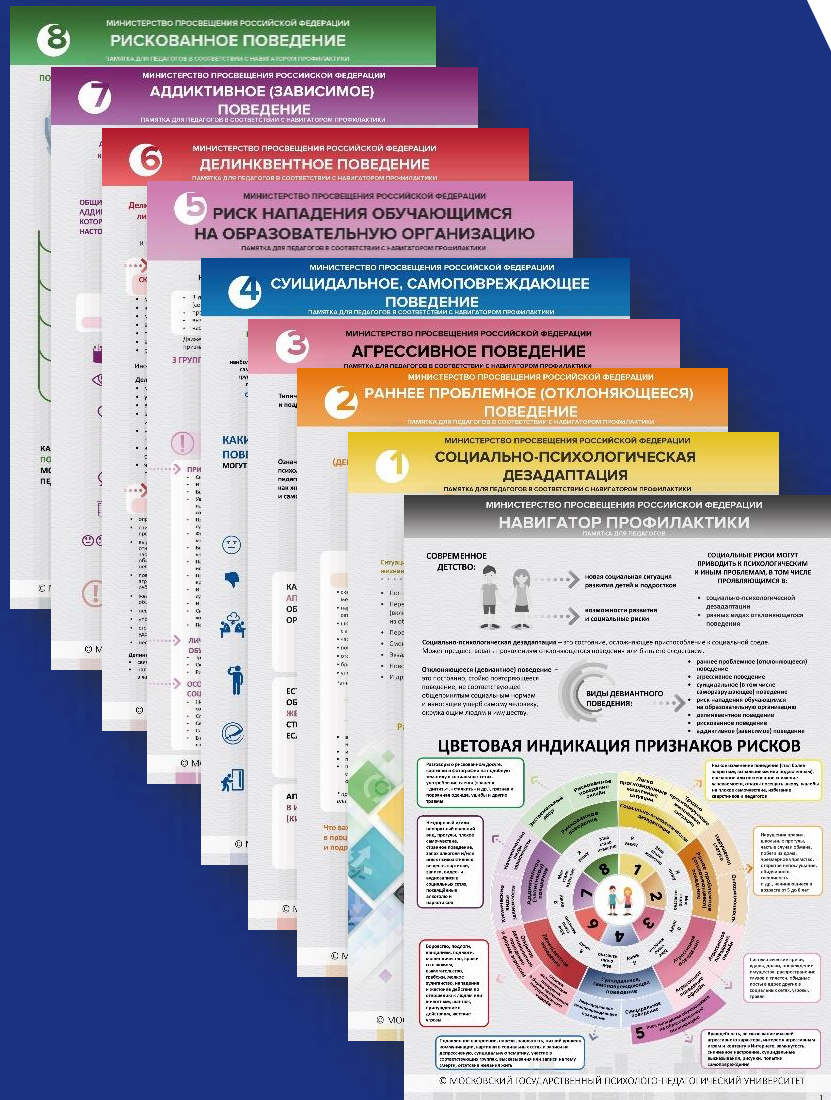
8
МИНИСТЕРСТВО ПРОСВЕЩЕНИЯ РОССИЙСКОЙ ФЕДЕРАЦИИ
РИСКОВАННОЕ ПОВЕДЕНИЕ
ПАМЯТКА ДЛЯ ПЕДАГОГОВ В СООТВЕТСТВИИ С НАВИГАТОРОМ ПРОФИЛАКТИКИ

7
МИНИСТЕРСТВО ПРОСВЕЩЕНИЯ РОССИЙСКОЙ ФЕДЕРАЦИИ
АДДИКТИВНОЕ (ЗАВИСИМОЕ) ПОВЕДЕНИЕ
ПАМЯТКА ДЛЯ ПЕДАГОГОВ В СООТВЕТСТВИИ С НАВИГАТОРОМ ПРОФИЛАКТИКИ

6
МИНИСТЕРСТВО ПРОСВЕЩЕНИЯ РОССИЙСКОЙ ФЕДЕРАЦИИ
ДЕЛИНКВЕНТНОЕ ПОВЕДЕНИЕ
ПАМЯТКА ДЛЯ ПЕДАГОГОВ В СООТВЕТСТВИИ С НАВИГАТОРОМ ПРОФИЛАКТИКИ

5
МИНИСТЕРСТВО ПРОСВЕЩЕНИЯ РОССИЙСКОЙ ФЕДЕРАЦИИ
РИСК НАПАДЕНИЯ ОБУЧАЮЩИМСЯ НА ОБРАЗОВАТЕЛЬНУЮ ОРГАНИЗАЦИЮ
ПАМЯТКА ДЛЯ ПЕДАГОГОВ В СООТВЕТСТВИИ С НАВИГАТОРОМ ПРОФИЛАКТИКИ

4
МИНИСТЕРСТВО ПРОСВЕЩЕНИЯ РОССИЙСКОЙ ФЕДЕРАЦИИ
СУИЦИДАЛЬНОЕ, САМОПОВРЕЖДАЮЩЕЕ ПОВЕДЕНИЕ
ПАМЯТКА ДЛЯ ПЕДАГОГОВ В СООТВЕТСТВИИ С НАВИГАТОРОМ ПРОФИЛАКТИКИ

3
МИНИСТЕРСТВО ПРОСВЕЩЕНИЯ РОССИЙСКОЙ ФЕДЕРАЦИИ
АГРЕССИВНОЕ ПОВЕДЕНИЕ
ПАМЯТКА ДЛЯ ПЕДАГОГОВ В СООТВЕТСТВИИ С НАВИГАТОРОМ ПРОФИЛАКТИКИ

2
МИНИСТЕРСТВО ПРОСВЕЩЕНИЯ РОССИЙСКОЙ ФЕДЕРАЦИИ
РАННЕЕ ПРОБЛЕМНОЕ (ОТКЛОНЯЮЩЕЕСЯ) ПОВЕДЕНИЕ
ПАМЯТКА ДЛЯ ПЕДАГОГОВ В СООТВЕТСТВИИ С НАВИГАТОРОМ ПРОФИЛАКТИКИ

1
МИНИСТЕРСТВО ПРОСВЕЩЕНИЯ РОССИЙСКОЙ ФЕДЕРАЦИИ
СОЦИАЛЬНО-ПСИХОЛОГИЧЕСКАЯ ДЕЗАДАПТАЦИЯ
ПАМЯТКА ДЛЯ ПЕДАГОГОВ В СООТВЕТСТВИИ С НАВИГАТОРОМ ПРОФИЛАКТИКИ

МИНИСТЕРСТВО ПРОСВЕЩЕНИЯ РОССИЙСКОЙ ФЕДЕРАЦИИ
НАВИГАТОР ПРОФИЛАКТИКИ
ПАМЯТКА ДЛЯ ПЕДАГОГОВ

СОВРЕМЕННОЕ ДЕТСТВО:
новая социальная ситуация развития детей и подростков
возможности развития и социальные риски

СОЦИАЛЬНЫЕ РИСКИ МОГУТ ПРИВОДИТЬ К ПСИХОЛОГИЧЕСКИМ И ИНЫМ ПРОБЛЕМАМ, В ТОМ ЧИСЛЕ ПРОЯВЛЯЮЩИМСЯ В:
социально-психологической дезадаптации
разных видах отклоняющегося поведения

Социально-психологическая дезадаптация — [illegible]

Отклоняющееся (девиантное) поведение — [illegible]

ВИДЫ ДЕВИАНТНОГО ПОВЕДЕНИЯ:
раннее проблемное (отклоняющееся) поведение
агрессивное поведение
суицидальное (в том числе самоповреждающее) поведение
риск нападения обучающимся на образовательную организацию
делинквентное поведение
рискованное поведение
аддиктивное (зависимое) поведение

ЦВЕТОВАЯ ИНДИКАЦИЯ ПРИЗНАКОВ РИСКОВ

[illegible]

© МОСКОВСКИЙ ГОСУДАРСТВЕННЫЙ ПСИХОЛОГО-ПЕДАГОГИЧЕСКИЙ УНИВЕРСИТЕТ
1